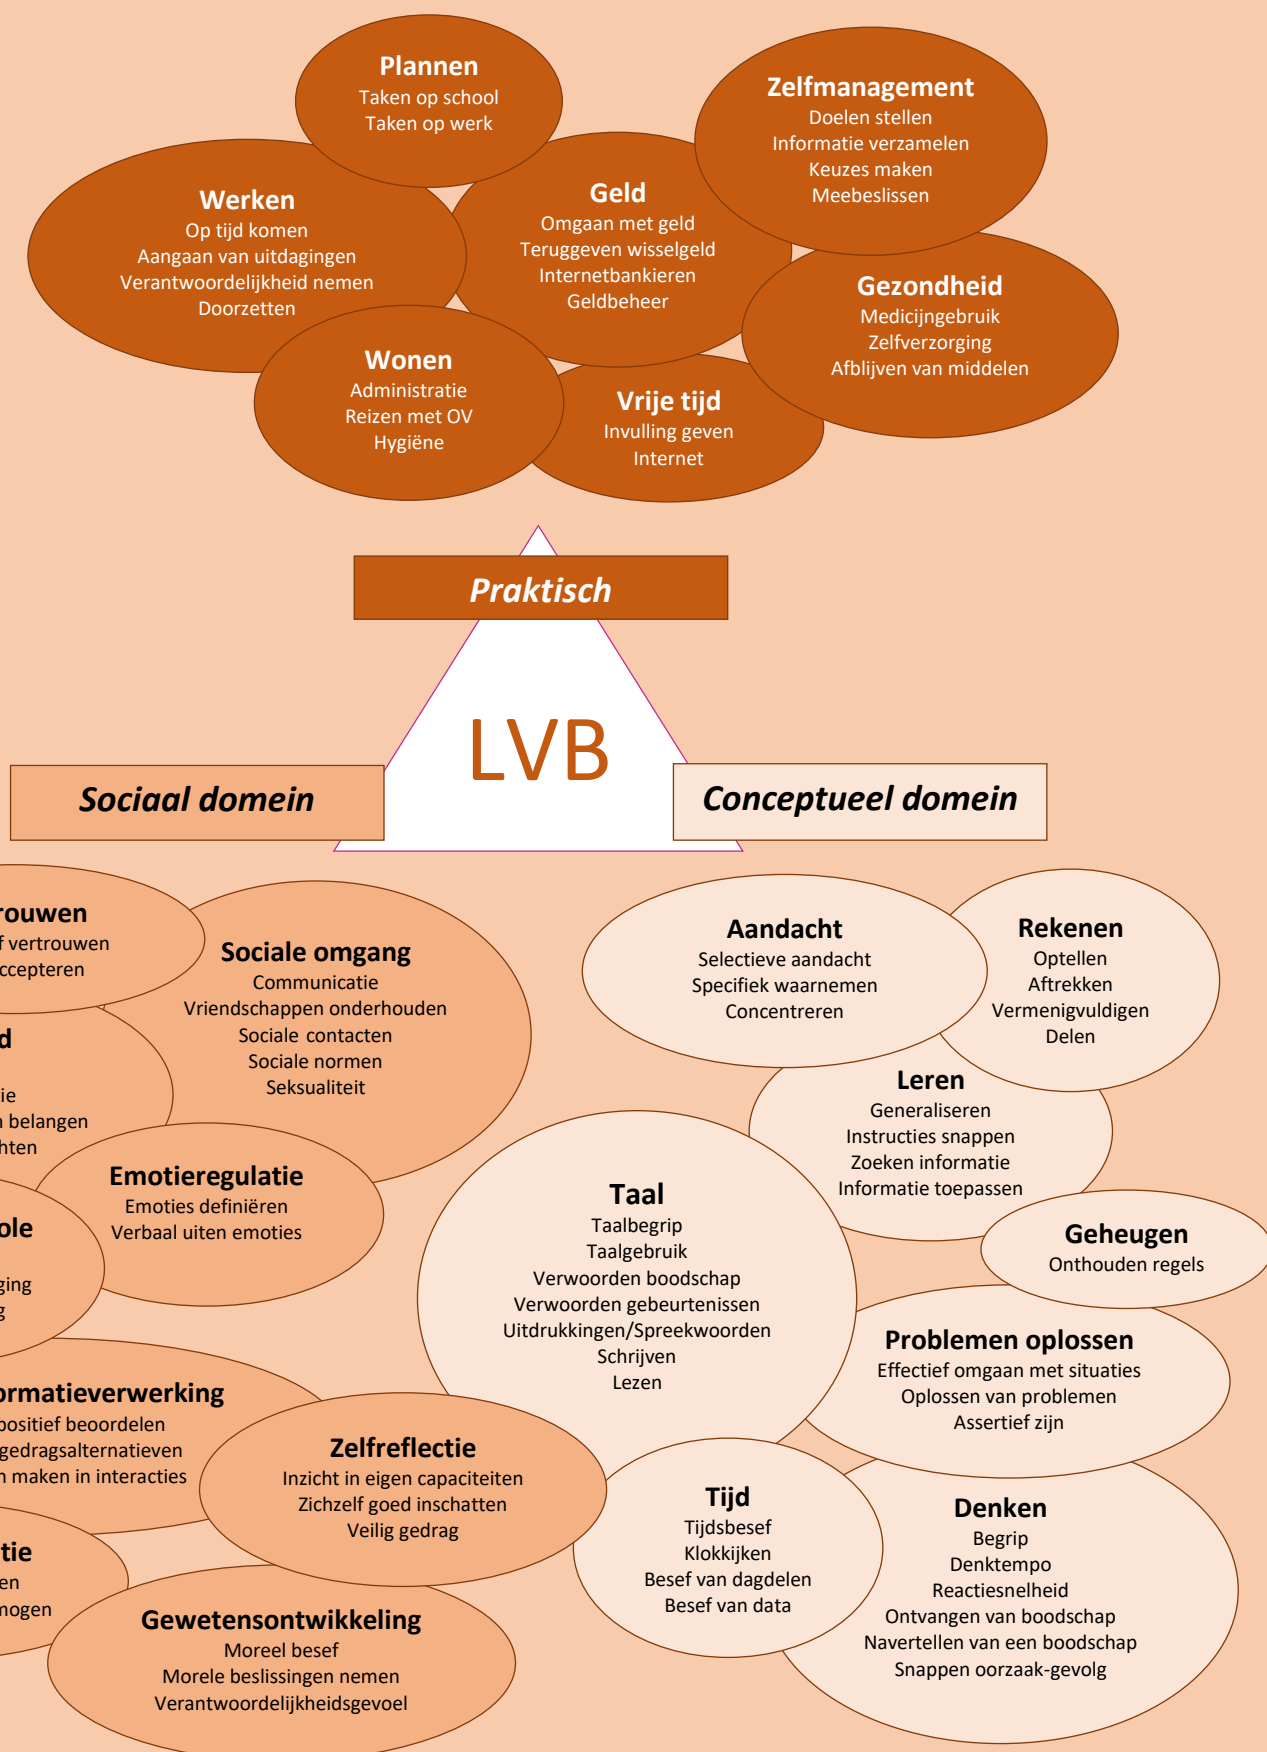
Plannen
Taken op school
Taken op werk

Zelfmanagement
Doelen stellen
Informatie verzamelen
Keuzes maken
Meebeslissen

Werken
Op tijd komen
Aangaan van uitdagingen
Verantwoordelijkheid nemen
Doorzetten

Geld
Omgaan met geld
Teruggeven wisselgeld
Internetbankieren
Geldbeheer

Gezondheid
Medicijngebruik
Zelfverzorging
Afblijven van middelen

Wonen
Administratie
Reizen met OV
Hygiëne

Vrije tijd
Invulling geven
Internet

Praktisch

LVB

Sociaal domein

Conceptueel domein

rouwen
f vertrouwen
ccepteren

Sociale omgang
Communicatie
Vriendschappen onderhouden
Sociale contacten
Sociale normen
Seksualiteit

d
ie
n belangen
hten

Emotieregulatie
Emoties definiëren
Verbaal uiten emoties

ole
ging
g

rmatieverwerking
positief beoordelen
gedragsalternatieven
n maken in interacties

Zelfreflectie
Inzicht in eigen capaciteiten
Zichzelf goed inschatten
Veilig gedrag

tie
en
nogen

Gewetensontwikkeling
Moreel besef
Morele beslissingen nemen
Verantwoordelijkheidsgevoel

Aandacht
Selectieve aandacht
Specifiek waarnemen
Concentreren

Rekenen
Optellen
Aftrekken
Vermenigvuldigen
Delen

Leren
Generaliseren
Instructies snappen
Zoeken informatie
Informatie toepassen

Taal
Taalbegrip
Taalgebruik
Verwoorden boodschap
Verwoorden gebeurtenissen
Uitdrukkingen/Spreekwoorden
Schrijven
Lezen

Geheugen
Onthouden regels

Problemen oplossen
Effectief omgaan met situaties
Oplossen van problemen
Assertief zijn

Tijd
Tijdsbesef
Klokkijken
Besef van dagdelen
Besef van data

Denken
Begrip
Denktempo
Reactiesnelheid
Ontvangen van boodschap
Navertellen van een boodschap
Snappen oorzaak-gevolg